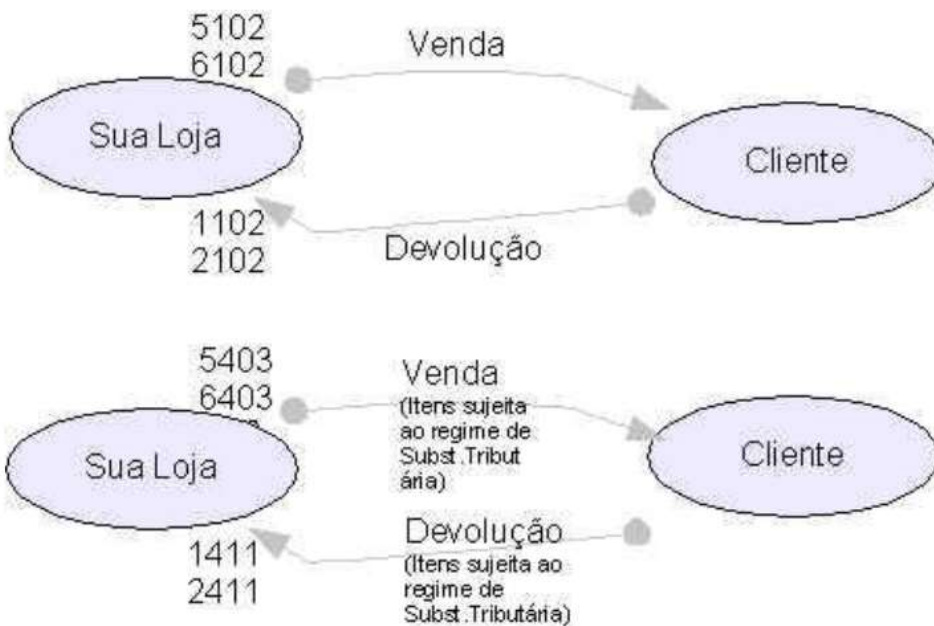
5102
6102

Venda

Sua Loja

Cliente

1102
2102

Devolução

5403
6403

Venda
(Itens sujeita ao regime de Subst.Tribut ária)

Sua Loja

Cliente

Devolução
(Itens sujeita ao regime de Subst.Tributária)

1411
2411